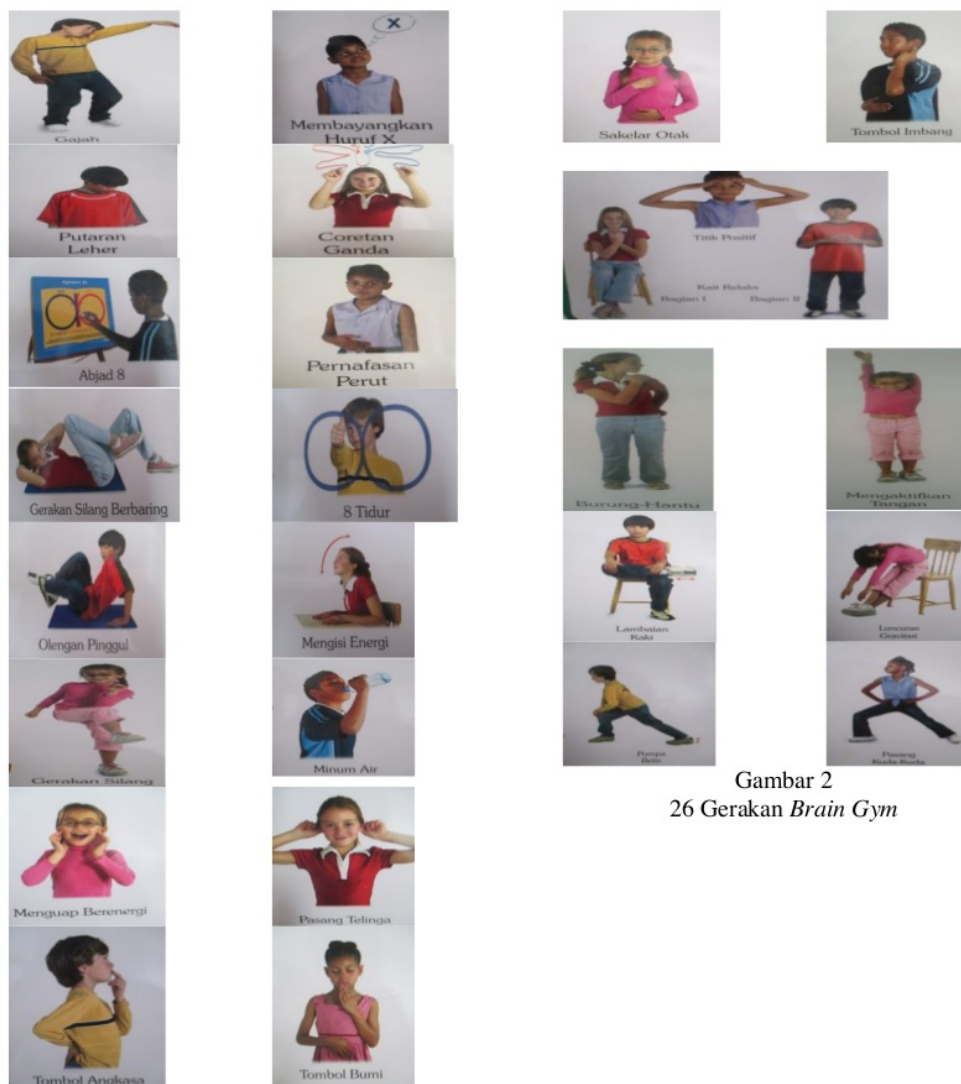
Gajah

Putaran Leher

Abjad 8

Gerakan Silang Berbaring

Olengan Pinggul

Gerakan Silang

Menguap Berenergi

Tombol Angkasa

Membayangkan Huruf X

Coretan Ganda

Pernafasan Perut

8 Tidur

Mengisi Energi

Minum Air

Pasang Telinga

Tombol Bumi

Sakelar Otak

Tombol Imbang

Titik Positif

Kait Relaks
Bagian I Bagian II

Burung Hantu

Mengaktifkan Tangan

Lambaian Kaki

Luncuran Gravitasi

Pompa Betis

Pasang Kuda-Kuda

Gambar 2
26 Gerakan *Brain Gym*